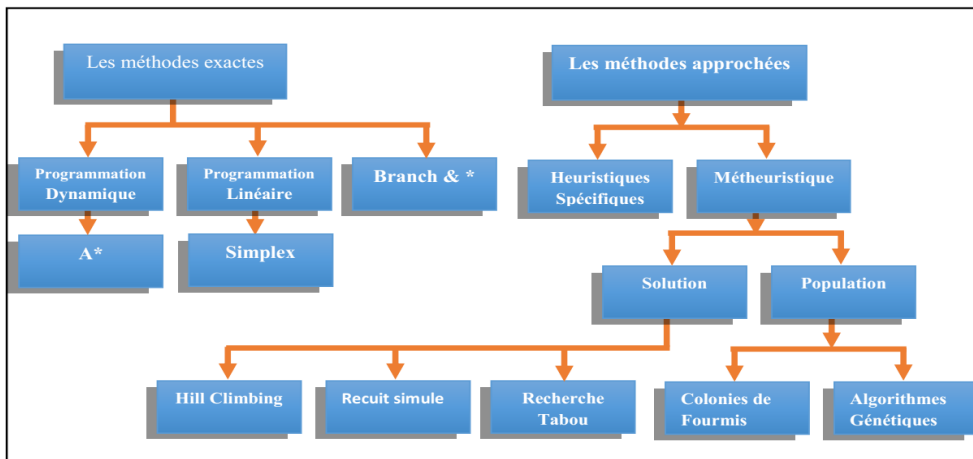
Les méthodes exactes

Les méthodes approchées

Programmation Dynamique

Programmation Linéaire

Branch & *

Heuristiques Spécifiques

Métheuristique

A*

Simplex

Solution

Population

Hill Climbing

Recuit simule

Recherche Tabou

Colonies de Fourmis

Algorithmes Génétiques